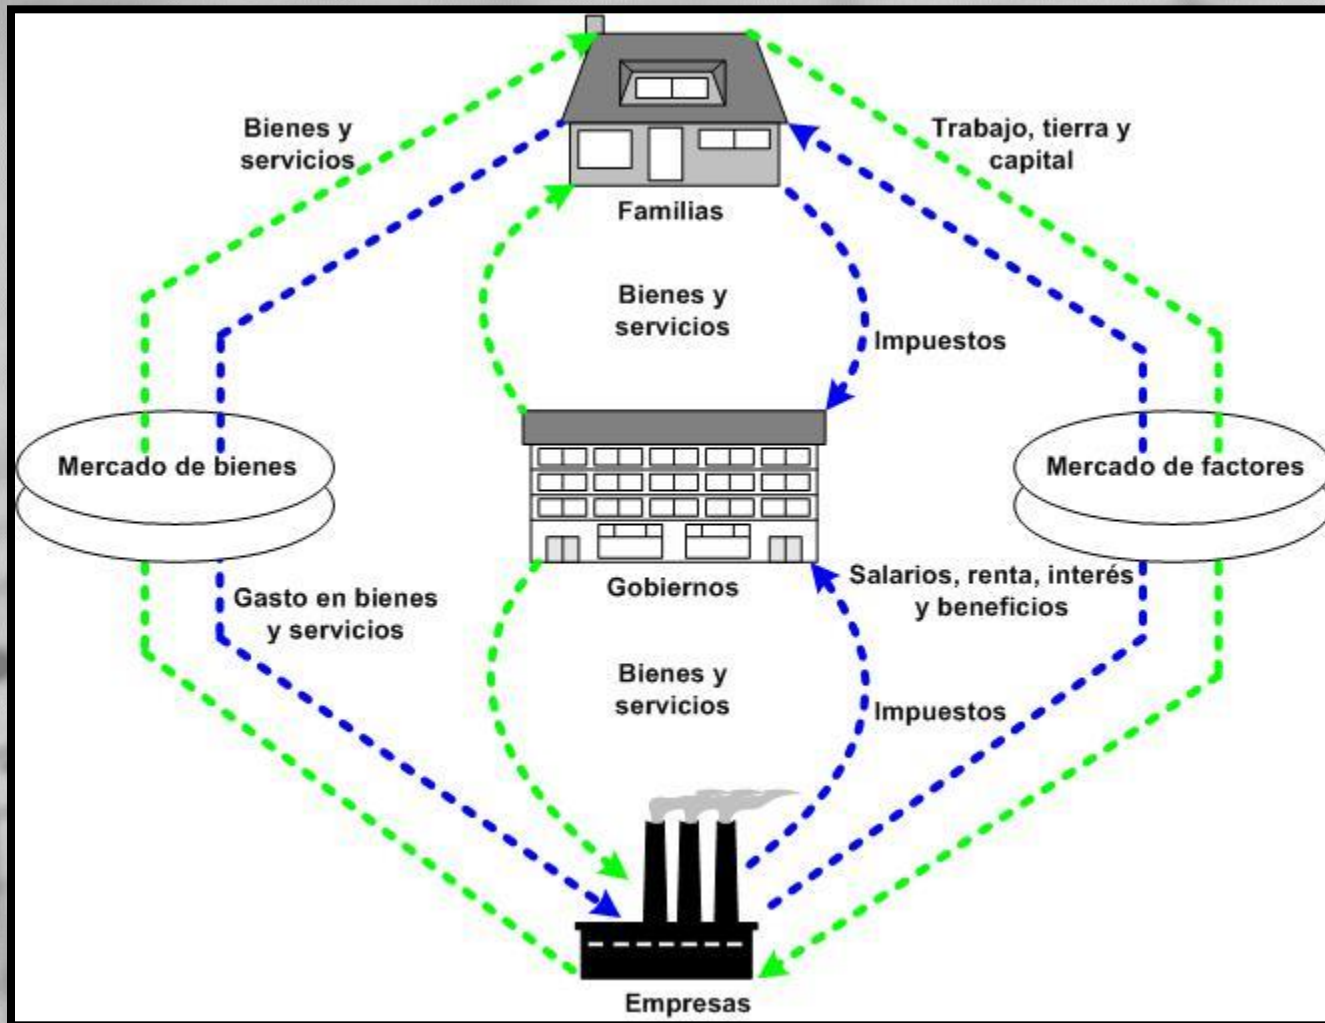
Bienes y servicios

Trabajo, tierra y capital

Familias

Bienes y servicios

Impuestos

Mercado de bienes

Mercado de factores

Gasto en bienes y servicios

Gobiernos

Salarios, renta, interés y beneficios

Bienes y servicios

Impuestos

Empresas